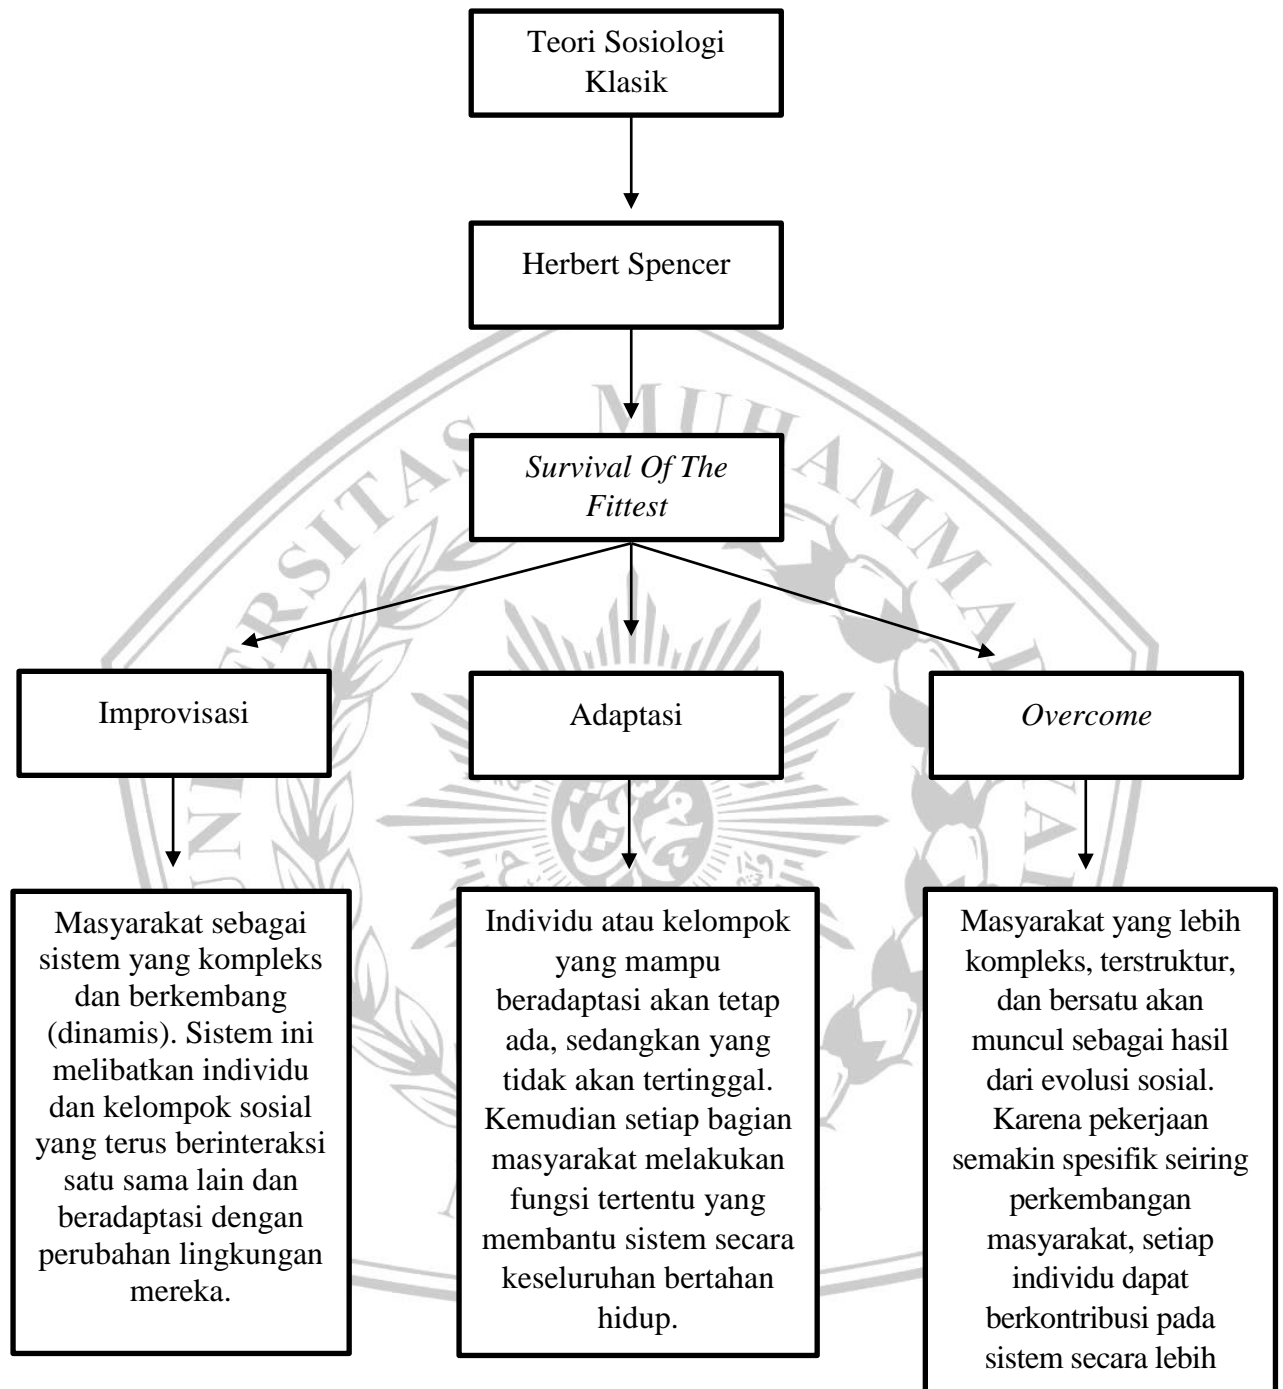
Teori Sosiologi Klasik

Herbert Spencer

*Survival Of The Fittest*

Improvisasi

Adaptasi

*Overcome*

Masyarakat sebagai sistem yang kompleks dan berkembang (dinamis). Sistem ini melibatkan individu dan kelompok sosial yang terus berinteraksi satu sama lain dan beradaptasi dengan perubahan lingkungan mereka.

Individu atau kelompok yang mampu beradaptasi akan tetap ada, sedangkan yang tidak akan tertinggal. Kemudian setiap bagian masyarakat melakukan fungsi tertentu yang membantu sistem secara keseluruhan bertahan hidup.

Masyarakat yang lebih kompleks, terstruktur, dan bersatu akan muncul sebagai hasil dari evolusi sosial. Karena pekerjaan semakin spesifik seiring perkembangan masyarakat, setiap individu dapat berkontribusi pada sistem secara lebih